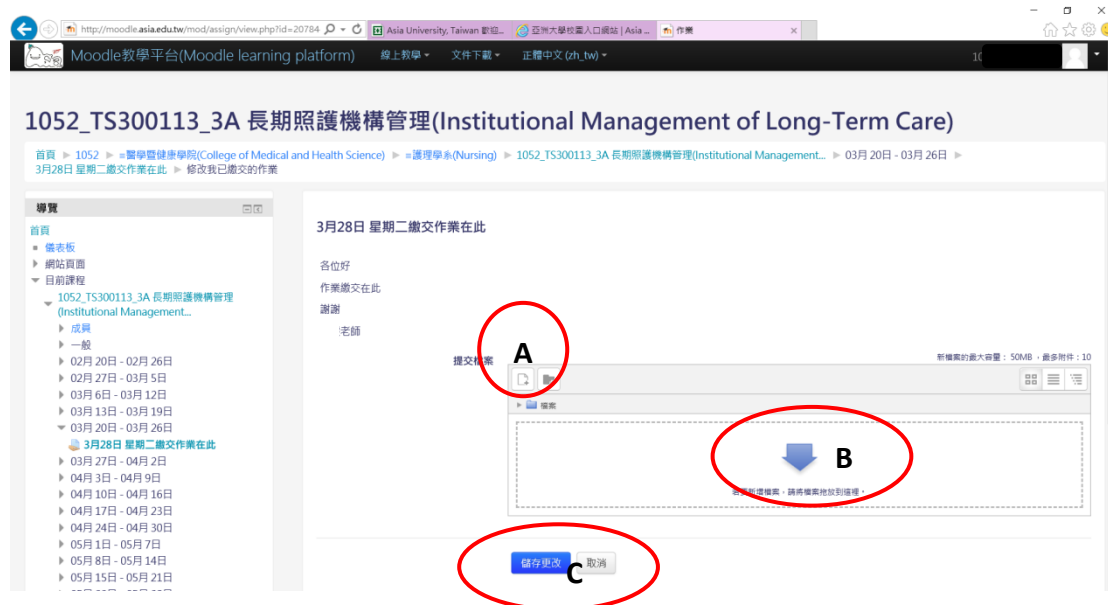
http://moodle.asia.edu.tw/mod/assign/view.php?id=20784

Asia University, Taiwan 歡迎...

亞洲大學校園入口網站 | Asia ...

作業

Moodle教學平台(Moodle learning platform)

線上教學 ▾

文件下載 ▾

正體中文 (zh_tw) ▾

1052_TS300113_3A 長期照護機構管理(Institutional Management of Long-Term Care)

首頁 ► 1052 ► =醫學暨健康學院(College of Medical and Health Science) ► =護理學系(Nursing) ► 1052_TS300113_3A 長期照護機構管理(Institutional Management... ► 03月 20日 - 03月 26日 ► 3月28日 星期二繳交作業在此 ► 修改我已繳交的作業

導覽

首頁

■ 儀表板

▸ 網站頁面

▾ 目前課程

1052_TS300113_3A 長期照護機構管理(Institutional Management...

▸ 成員

▸ 一般

▸ 02月 20日 - 02月 26日

▸ 02月 27日 - 03月 5日

▸ 03月 6日 - 03月 12日

▸ 03月 13日 - 03月 19日

▾ 03月 20日 - 03月 26日

3月28日 星期二繳交作業在此

▸ 03月 27日 - 04月 2日

▸ 04月 3日 - 04月 9日

▸ 04月 10日 - 04月 16日

▸ 04月 17日 - 04月 23日

▸ 04月 24日 - 04月 30日

▸ 05月 1日 - 05月 7日

▸ 05月 8日 - 05月 14日

▸ 05月 15日 - 05月 21日

3月28日 星期二繳交作業在此

各位好

作業繳交在此

謝謝

老師

提交檔案

新檔案的最大容量：50MB，最多附件：10

▸ 檔案

若要新增檔案，請將檔案拖放到這裡。

A

B

C

儲存更改

取消